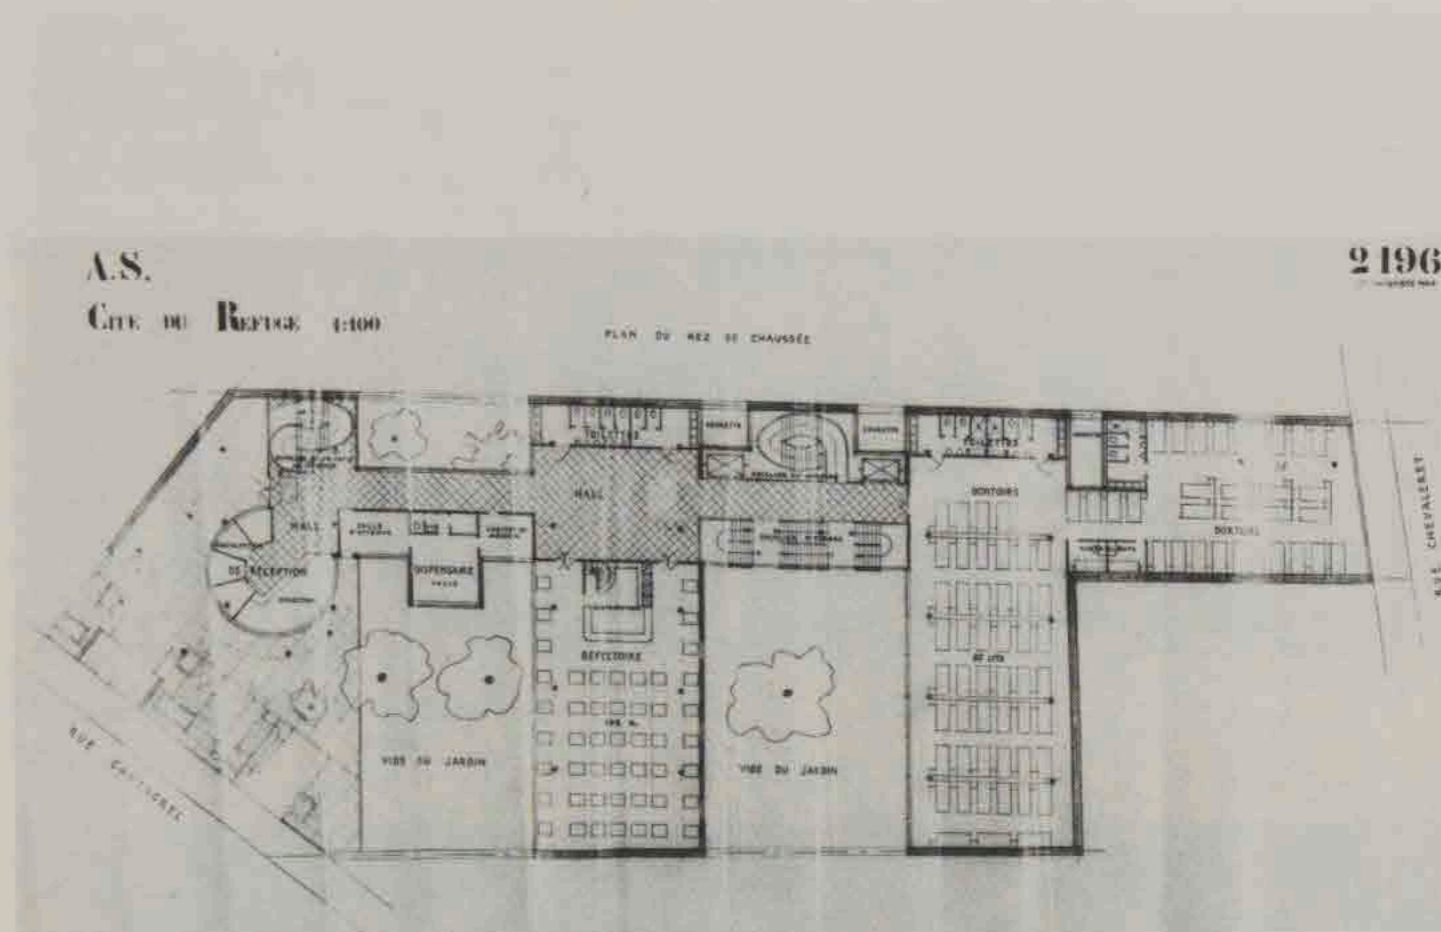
A.S.

Cité du Refuge 1:100

PLAN DU REZ DE CHAUSSÉE

2196

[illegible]

HALL

HALL

DE RÉCEPTION

DISPENSAIRE

TOILETTES

TOILETTES

DORTOIRS

DORTOIRS

RÉFECTOIRE

VIDE DU JARDIN

VIDE DU JARDIN

RUE CANTAGREL

RUE CHEVALERET